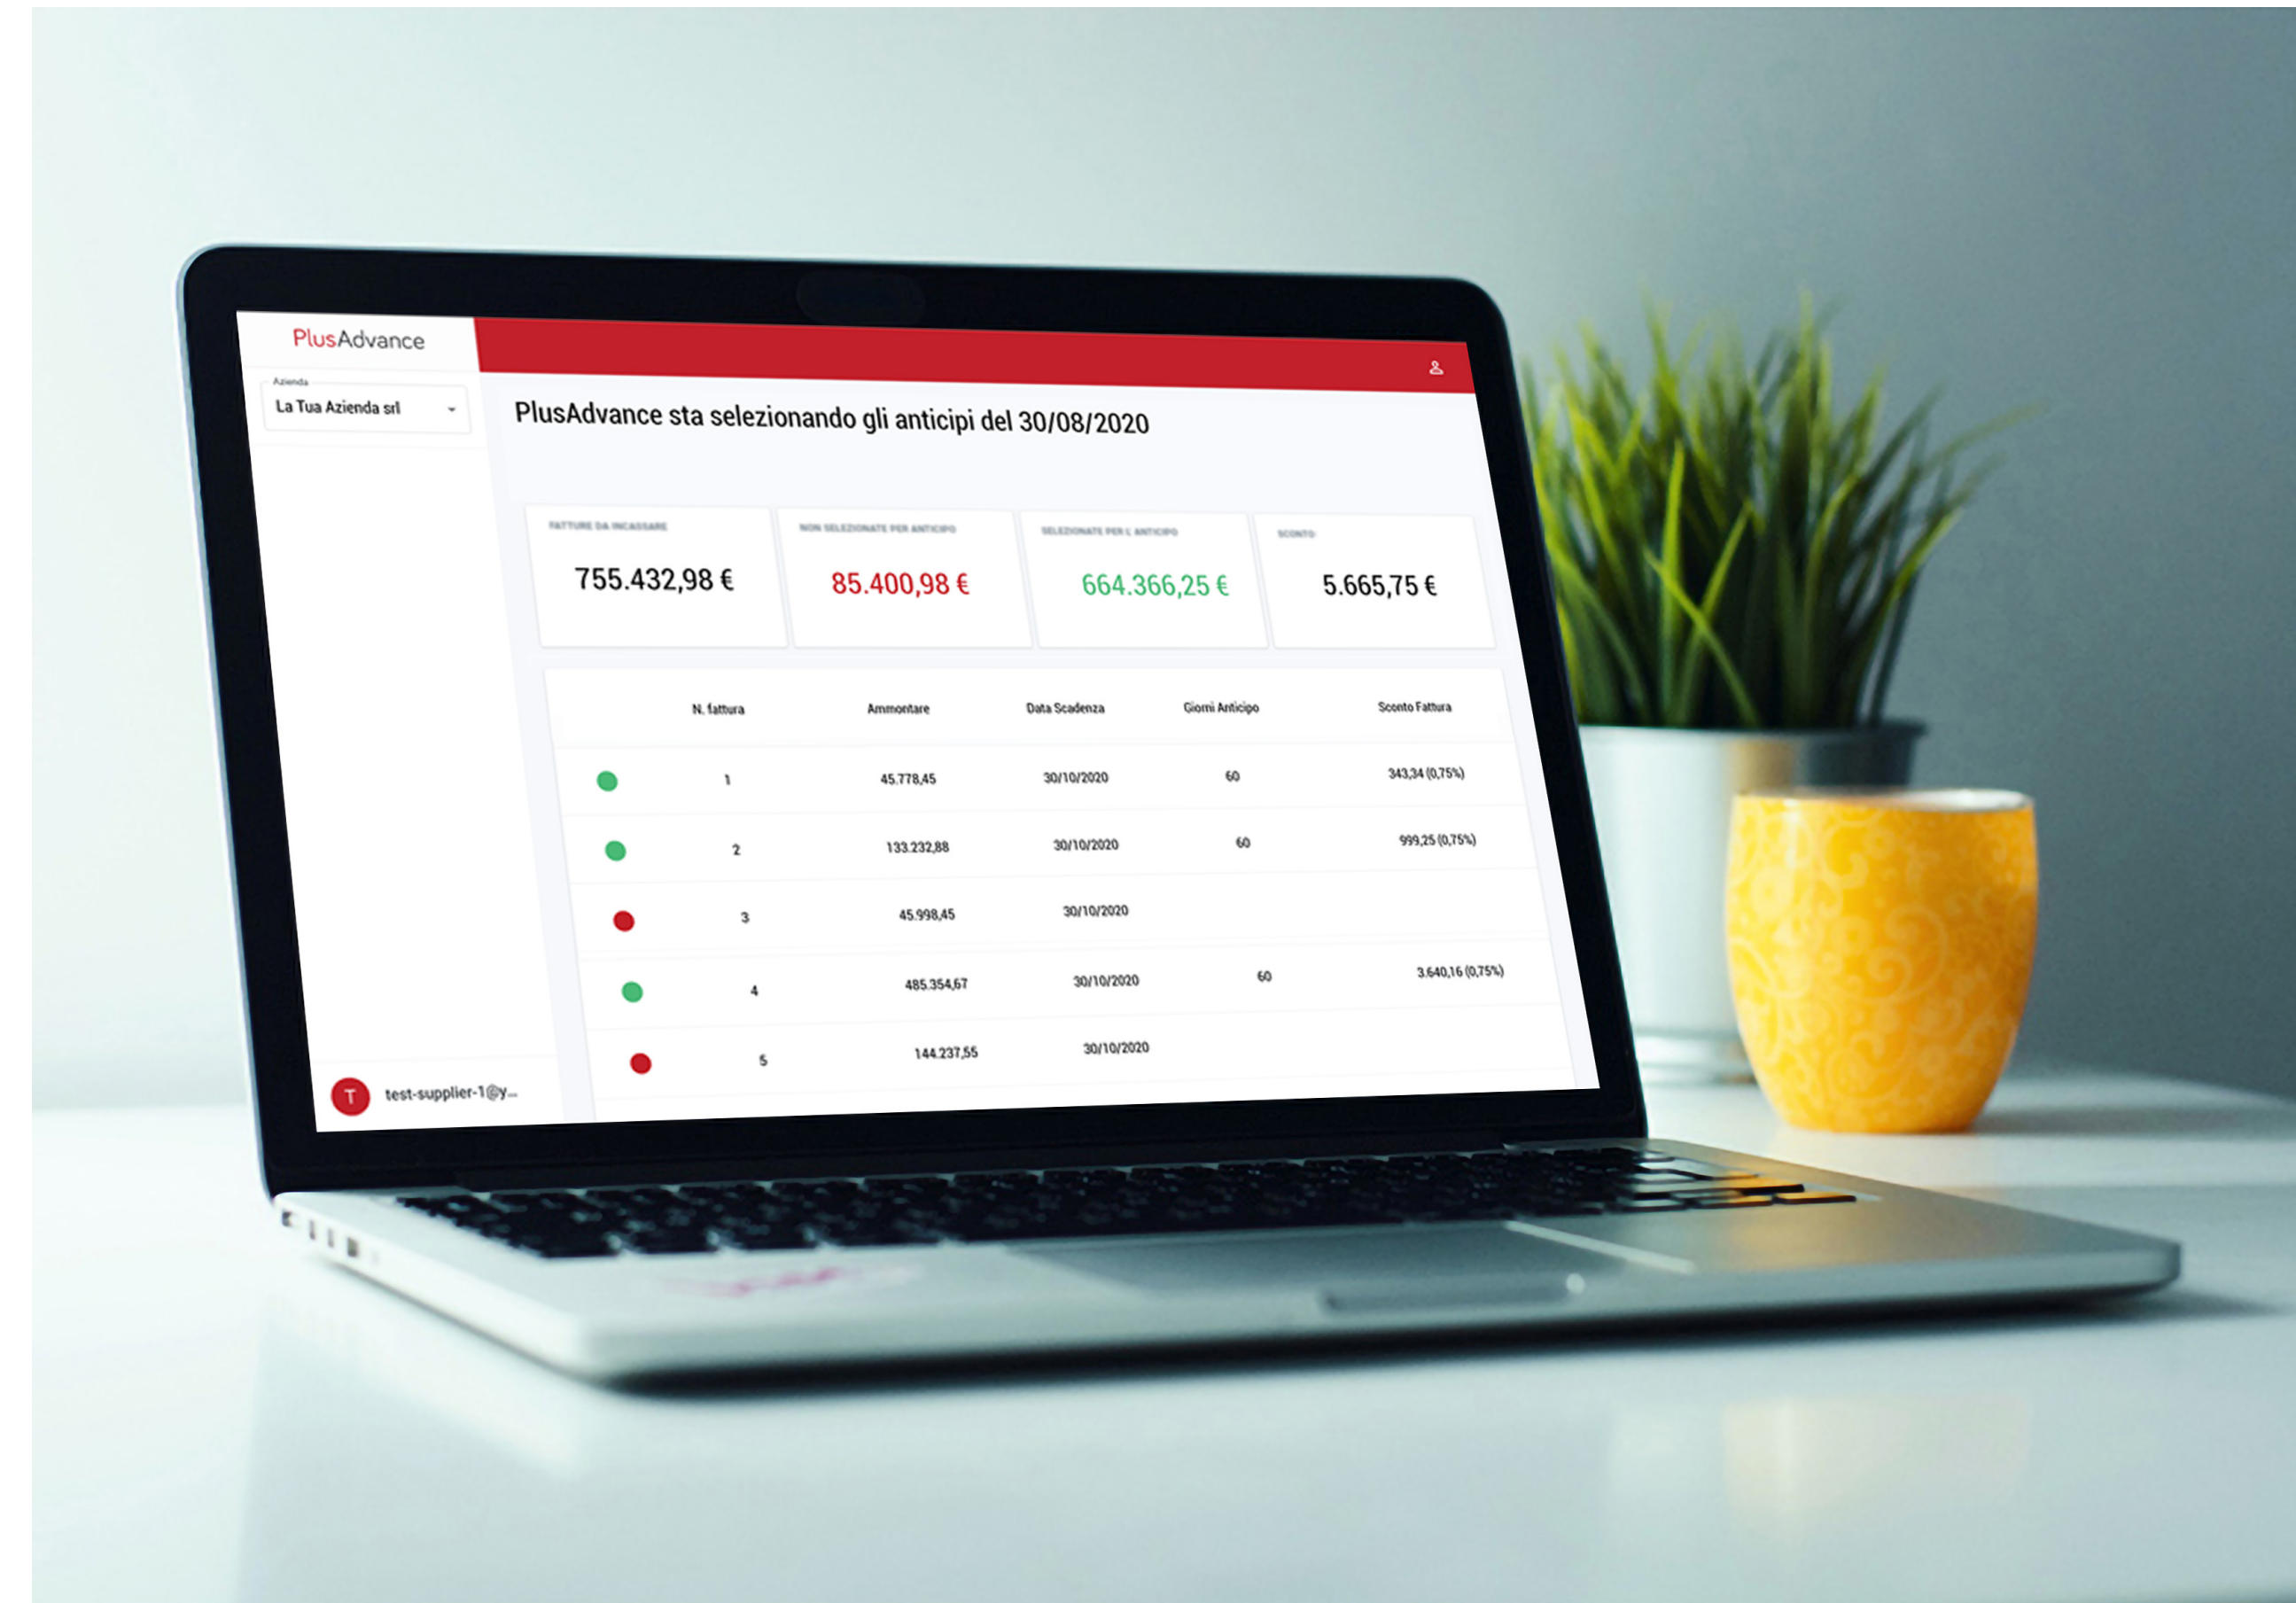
PlusAdvance

Azienda
La Tua Azienda srl

PlusAdvance sta selezionando gli anticipi del 30/08/2020

FATTURE DA INCASSARE
755.432,98 €

NON SELEZIONATE PER ANTICIPO
85.400,98 €

SELEZIONATE PER L'ANTICIPO
664.366,25 €

SCONTO
5.665,75 €

| | N. fattura | Ammontare | Data Scadenza | Giorni Anticipo | Sconto Fattura |
|---|---|---|---|---|---|
| | 1 | 45.778,45 | 30/10/2020 | 60 | 343,34 (0,75%) |
| | 2 | 133.232,88 | 30/10/2020 | 60 | 999,25 (0,75%) |
| | 3 | 45.998,45 | 30/10/2020 | | |
| | 4 | 485.354,67 | 30/10/2020 | 60 | 3.640,16 (0,75%) |
| | 5 | 144.237,55 | 30/10/2020 | | |

T test-supplier-1@y...